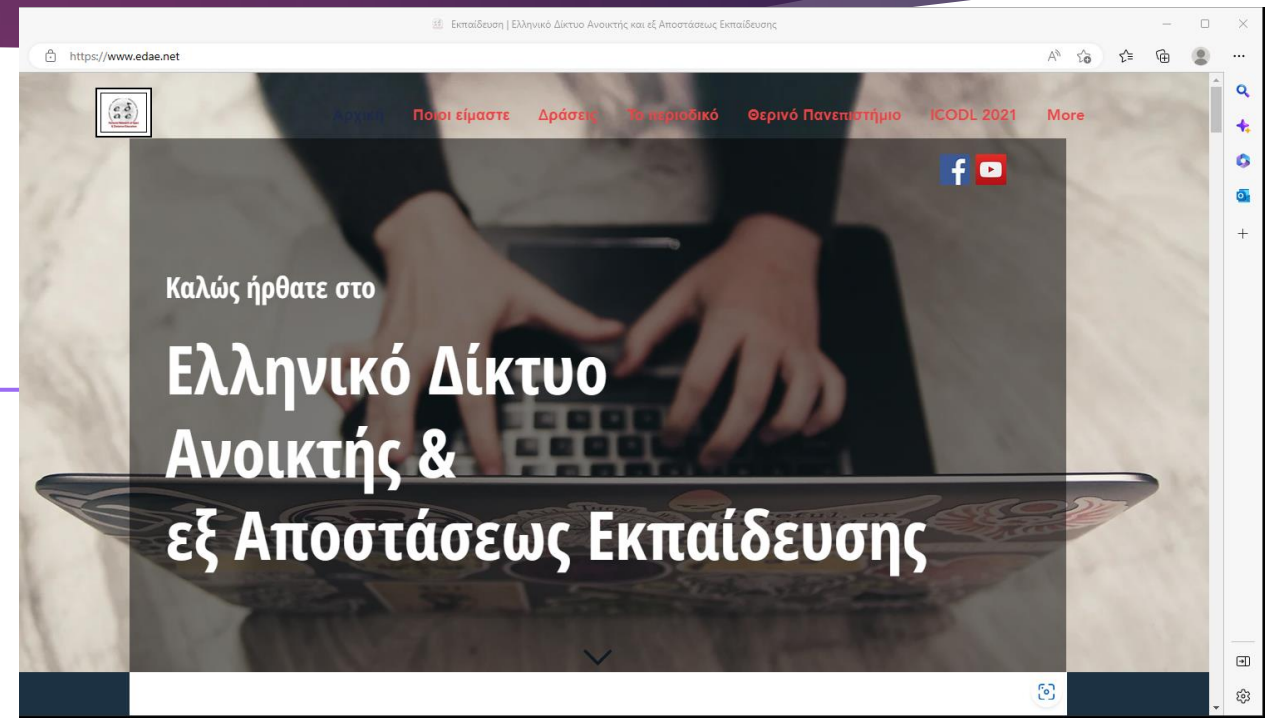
Εκπαίδευση | Ελληνικό Δίκτυο Ανοικτής και εξ Αποστάσεως Εκπαίδευσης

https://www.edae.net

Αρχική Ποιοι είμαστε Δράσεις Το περιοδικό Θερινό Πανεπιστήμιο ICODL 2021 More

Καλώς ήρθατε στο

Ελληνικό Δίκτυο Ανοικτής & εξ Αποστάσεως Εκπαίδευσης